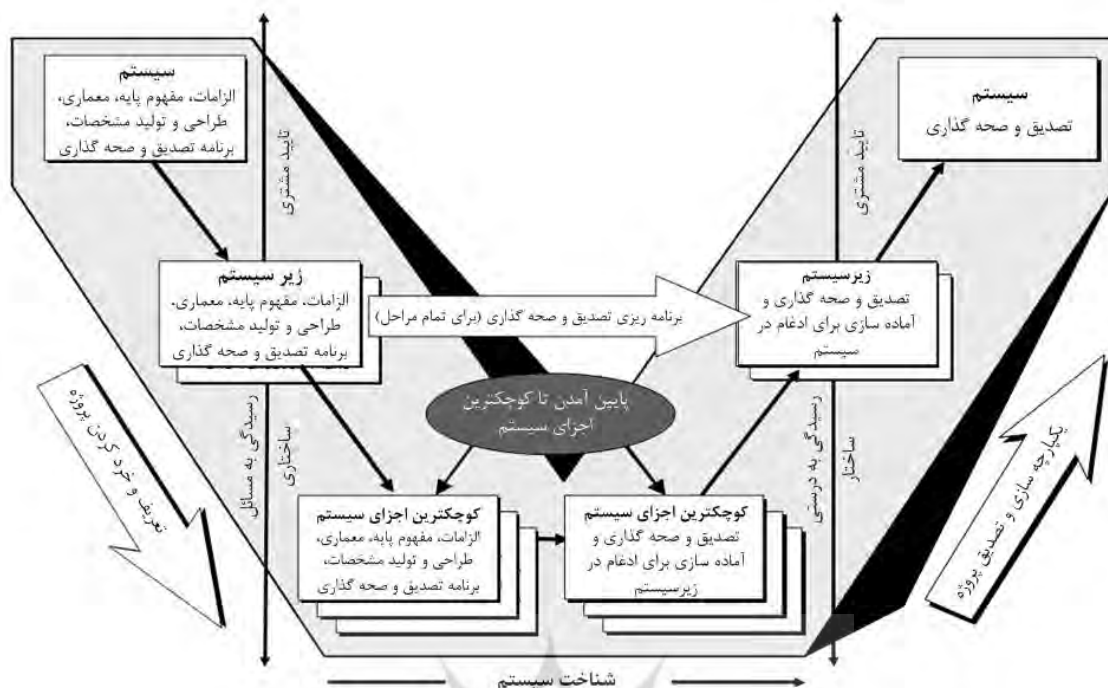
سیستم
الزامات، مفهوم پایه، معماری، طراحی و تولید مشخصات، برنامه تصدیق و صحه گذاری

تأیید مشتری

زیر سیستم
الزامات، مفهوم پایه، معماری، طراحی و تولید مشخصات، برنامه تصدیق و صحه گذاری

برنامه ریزی تصدیق و صحه گذاری (برای تمام مراحل)

زیرسیستم
تصدیق و صحه گذاری و آماده سازی برای ادغام در سیستم

سیستم
تصدیق و صحه گذاری

تأیید مشتری

پایین آمدن تا کوچکترین اجزای سیستم

تعریف و خرد کردن پروژه

رسیدگی به مسائل

ساختاری

کوچکترین اجزای سیستم
الزامات، مفهوم پایه، معماری، طراحی و تولید مشخصات، برنامه تصدیق و صحه گذاری

کوچکترین اجزای سیستم
تصدیق و صحه گذاری و آماده سازی برای ادغام در زیرسیستم

رسیدگی به درستی

ساختار

یکپارچه سازی و تصدیق پروژه

شناخت سیستم